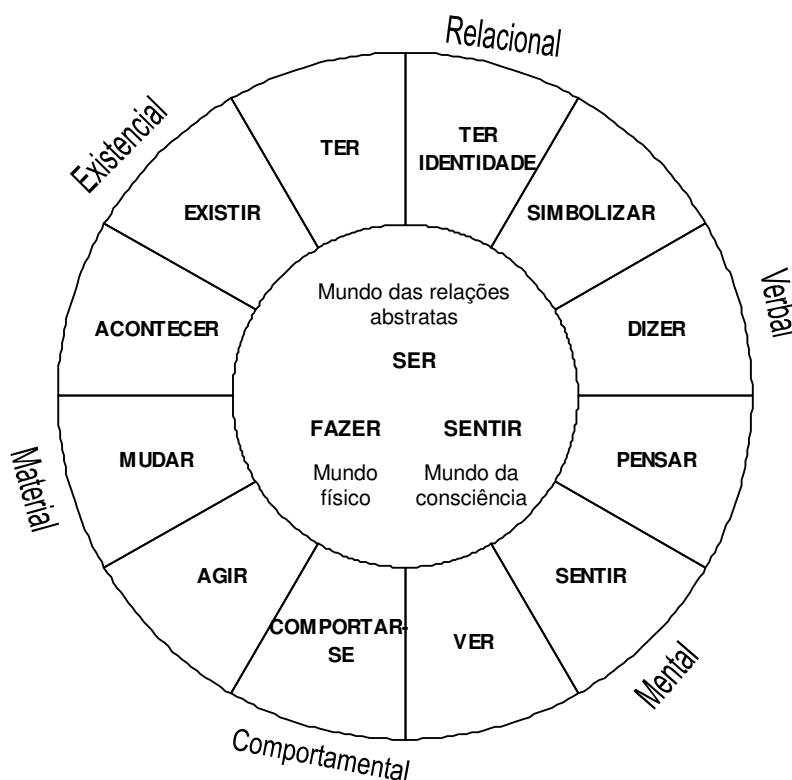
Relacional

Existencial

TER

TER IDENTIDADE

EXISTIR

SIMBOLIZAR

Verbal

Mundo das relações abstratas

SER

ACONTECER

DIZER

FAZER

SENTIR

Mundo físico

Mundo da consciência

Material

MUDAR

PENSAR

AGIR

SENTIR

COMPORTAR-SE

VER

Mental

Comportamental